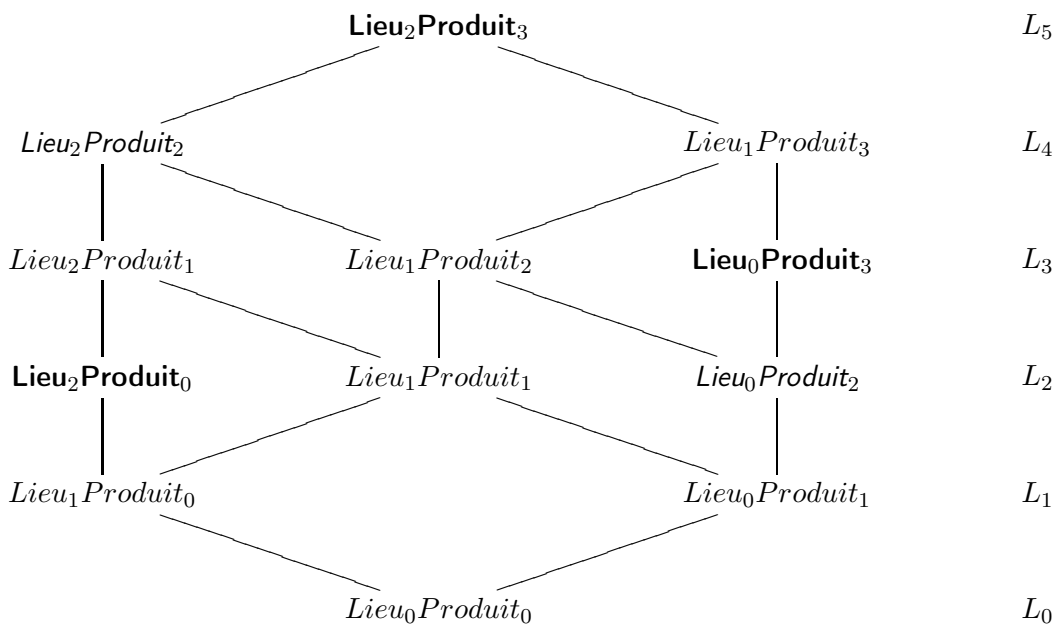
**Lieu$_2$Produit$_3$** $L_5$

*Lieu$_2$Produit$_2$* $Lieu_1Produit_3$ $L_4$

$Lieu_2Produit_1$ $Lieu_1Produit_2$ **Lieu$_0$Produit$_3$** $L_3$

**Lieu$_2$Produit$_0$** $Lieu_1Produit_1$ *Lieu$_0$Produit$_2$* $L_2$

$Lieu_1Produit_0$ $Lieu_0Produit_1$ $L_1$

$Lieu_0Produit_0$ $L_0$